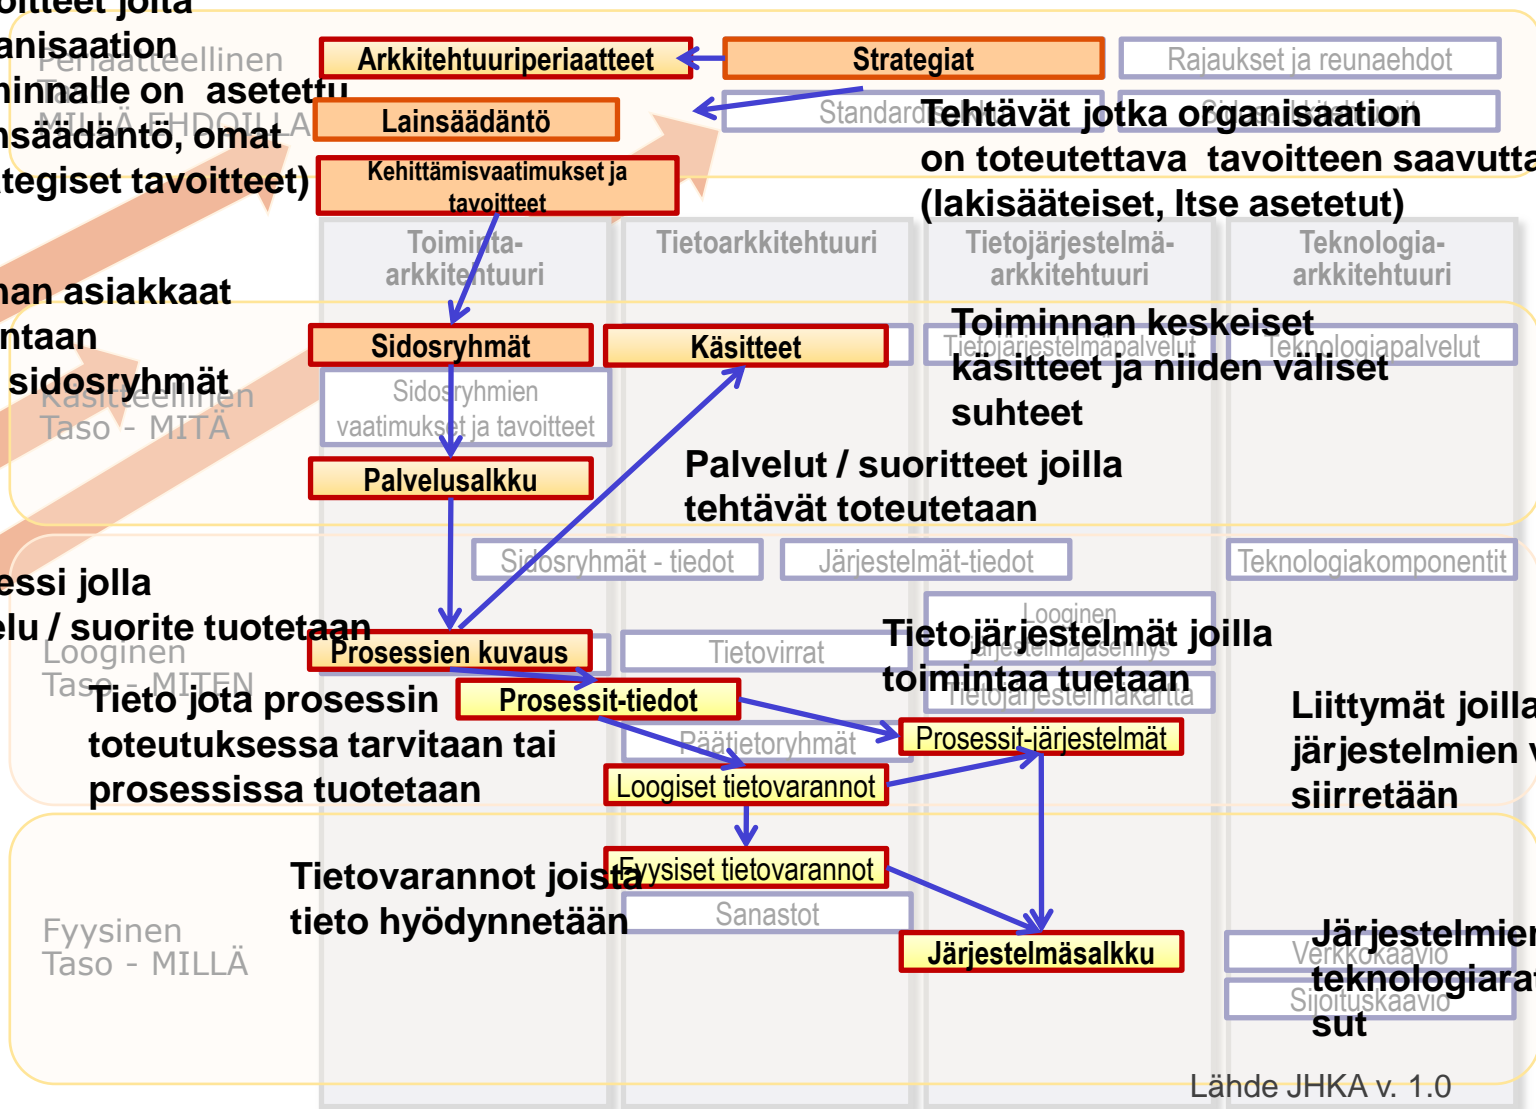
oitteet joilla
anisaation
minnalle on asetettu
nsäädäntö, omat
tegiset tavoitteet)

Periaatteellinen
Taso - MILLÄ EHDOILLA

Arkkitehtuuriperiaatteet
Strategiat
Rajaukset ja reunaehdot
Lainsäädäntö
Standardit
Sidosryhmät
Kehittämisvaatimukset ja tavoitteet

Tehtävät jotka organisaation on toteutettava tavoitteen saavutta (lakisääteiset, Itse asetetut)

Toiminta-arkkitehtuuri
Tietoarkkitehtuuri
Tietojärjestelmä-arkkitehtuuri
Teknologia-arkkitehtuuri

nan asiakkaat
ntaan
sidosryhmät

Käsitteellinen
Taso - MITÄ

Sidosryhmät
Käsitteet
Tietojärjestelmäpalvelut
Teknologiapalvelut

Toiminnan keskeiset käsitteet ja niiden väliset suhteet

Sidosryhmien vaatimukset ja tavoitteet
Palvelusalkku

Palvelut / suoritteet joilla tehtävät toteutetaan

Sidosryhmät - tiedot
Järjestelmät-tiedot
Teknologiakomponentit

essi jolla
elu / suorite tuotetaan

Looginen
Taso - MITEN

Prosessien kuvaus
Tietovirrat
Looginen järjestelmäjaesennys
Tietojärjestelmäkartta

Tietojärjestelmät joilla toimintaa tuetaan

Tieto jota prosessin toteutuksessa tarvitaan tai prosessissa tuotetaan

Prosessit-tiedot
Päätietoryhmät
Prosessit-järjestelmät
Loogiset tietovarannot

Liittymät joilla järjestelmien v siirretään

Tietovarannot joista tieto hyödynnetään

Fyysiset tietovarannot
Sanastot
Järjestelmäsalkku

Fyysinen
Taso - MILLÄ

Verkkokaavio
Sijoituskaavio

Järjestelmien teknologiarat sut

Lähde JHKA v. 1.0